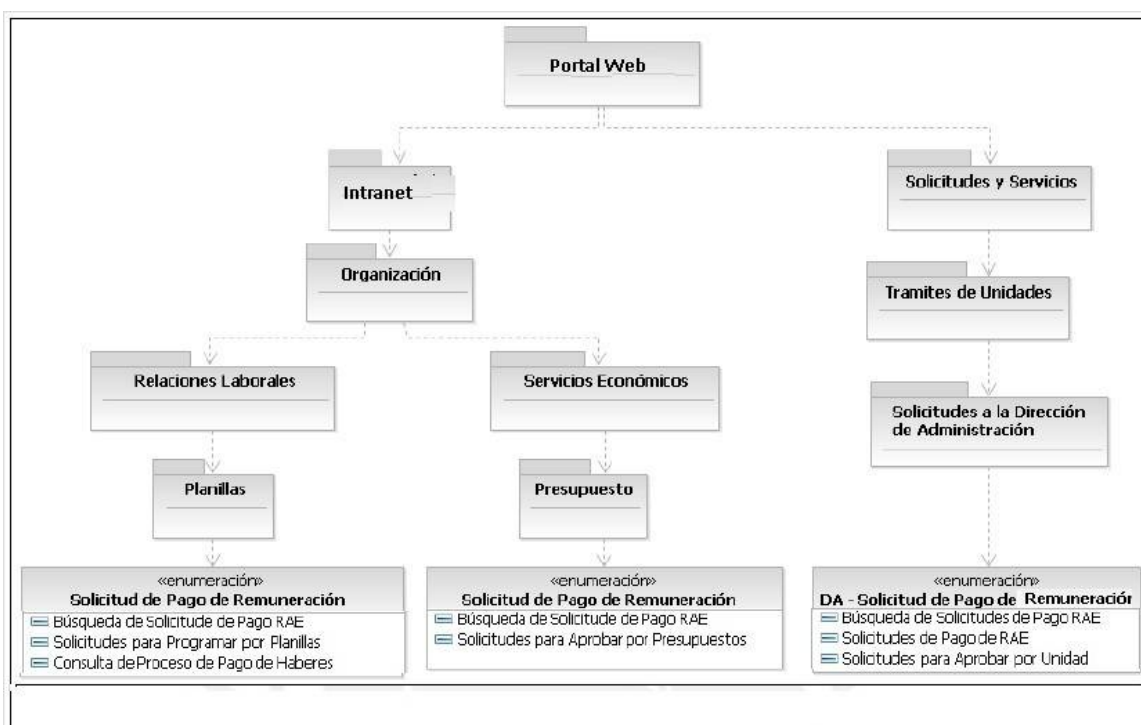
Portal Web

Intranet

Solicitudes y Servicios

Organización

Tramites de Unidades

Relaciones Laborales

Servicios Económicos

Solicitudes a la Dirección de Administración

Planillas

Presupuesto

«enumeración»
Solicitud de Pago de Remuneración
Búsqueda de Solicitude de Pago RAE
Solicitudes para Programar por Planillas
Consulta deProceso de Pago de Haberes

«enumeración»
Solicitud de Pago de Remuneración
Búsqueda de Solicitude de Pago RAE
Solicitudes para Aprobar por Presupuestos

«enumeración»
DA - Solicitud de Pago de Remuneració
Búsqueda de Solicitudes de Pago RAE
Solicitudes de Pago de RAE
Solicitudes para Aprobar por Unidad